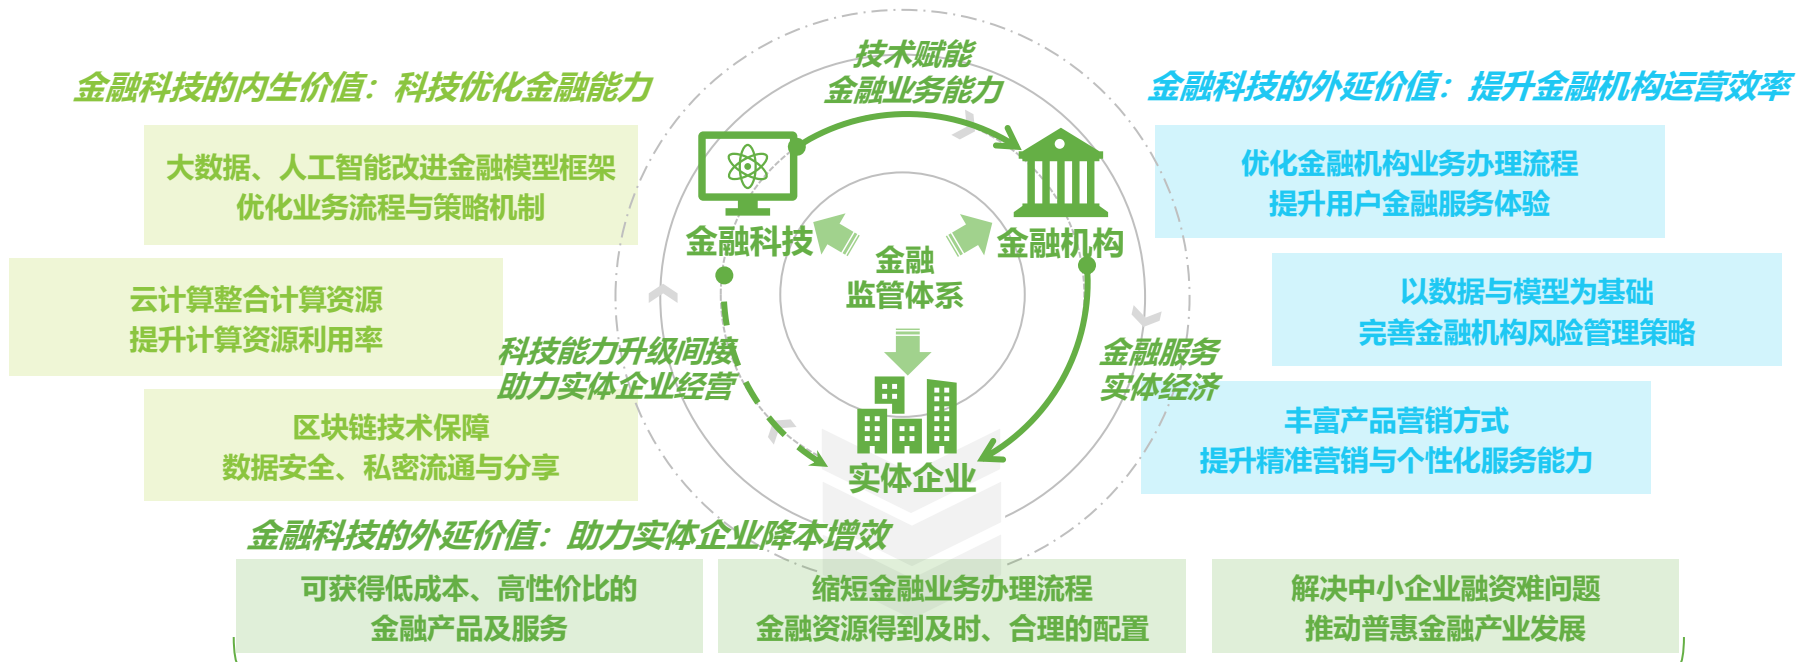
金融科技的内生价值：科技优化金融能力

大数据、人工智能改进金融模型框架
优化业务流程与策略机制

云计算整合计算资源
提升计算资源利用率

区块链技术保障
数据安全、私密流通与分享

技术赋能
金融业务能力

金融科技

金融机构

金融
监管体系

科技能力升级间接
助力实体企业经营

金融服务
实体经济

实体企业

金融科技的外延价值：提升金融机构运营效率

优化金融机构业务办理流程
提升用户金融服务体验

以数据与模型为基础
完善金融机构风险管理策略

丰富产品营销方式
提升精准营销与个性化服务能力

金融科技的外延价值：助力实体企业降本增效

可获得低成本、高性价比的
金融产品及服务

缩短金融业务办理流程
金融资源得到及时、合理的配置

解决中小企业融资难问题
推动普惠金融产业发展